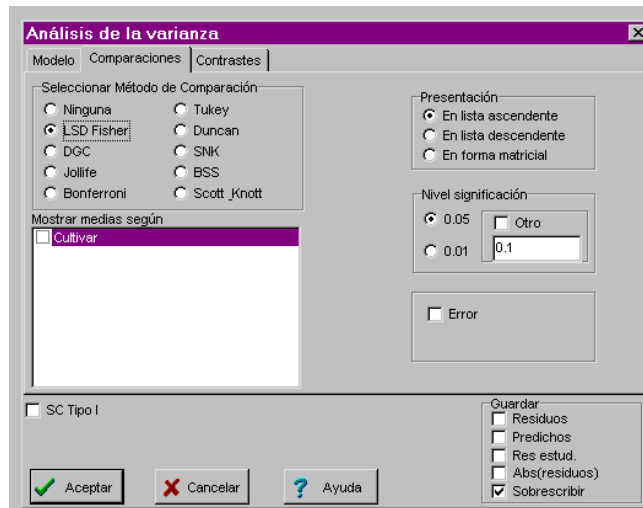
Análisis de la varianza
Modelo Comparaciones Contrastes
Seleccionar Método de Comparación
Ninguna
LSD Fisher
DGC
Jollife
Bonferroni
Tukey
Duncan
SNK
BSS
Scott_Knott
Mostrar medias según
Cultivar
Presentación
En lista ascendente
En lista descendente
En forma matricial
Nivel significación
0.05
0.01
Otro
0.1
Error
SC Tipo I
Guardar
Residuos
Predichos
Res estud.
Abs(residuos)
Sobrescribir
Aceptar
Cancelar
Ayuda